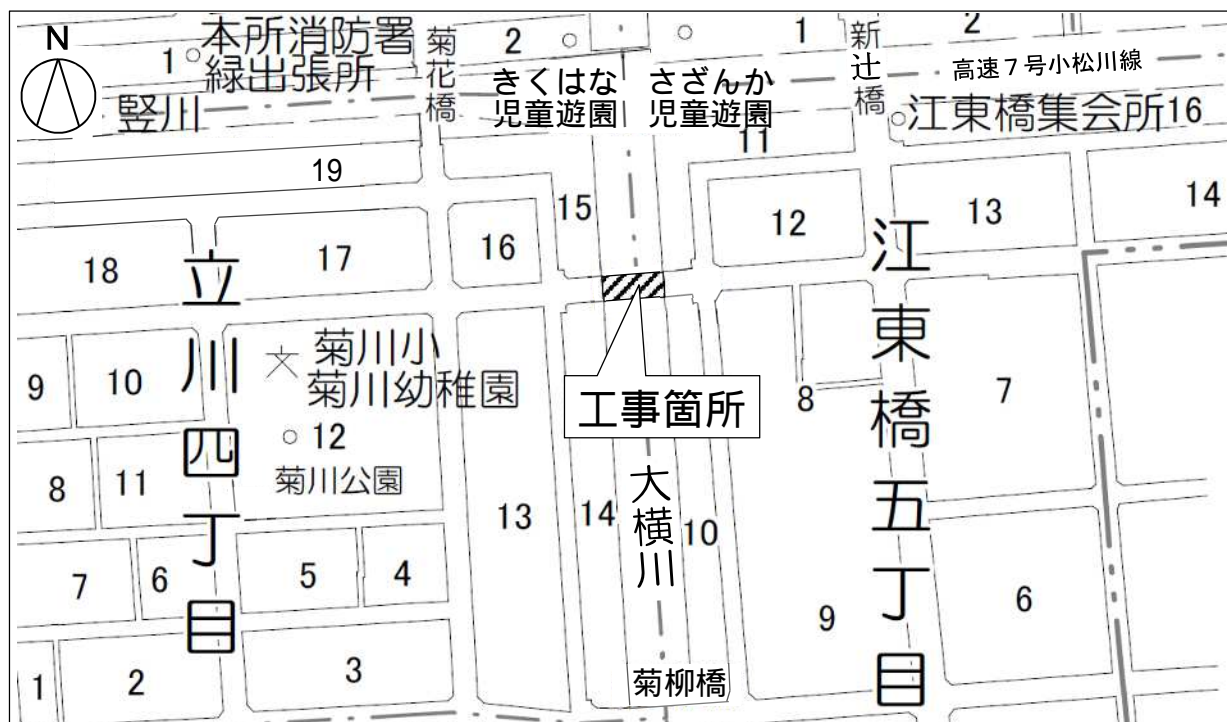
N
1 本所消防署
緑出張所
竪川
菊花橋
2
きくはな
児童遊園
さざんか
児童遊園
1
新辻橋
2
高速７号小松川線
江東橋集会所 16
11
19
15
16
12
13
14
18
17
立川四丁目
江東橋五丁目
菊川小
菊川幼稚園
工事箇所
9
10
8
7
12
菊川公園
8
11
13
14
大横川
10
7
6
5
4
9
6
1
2
3
菊柳橋